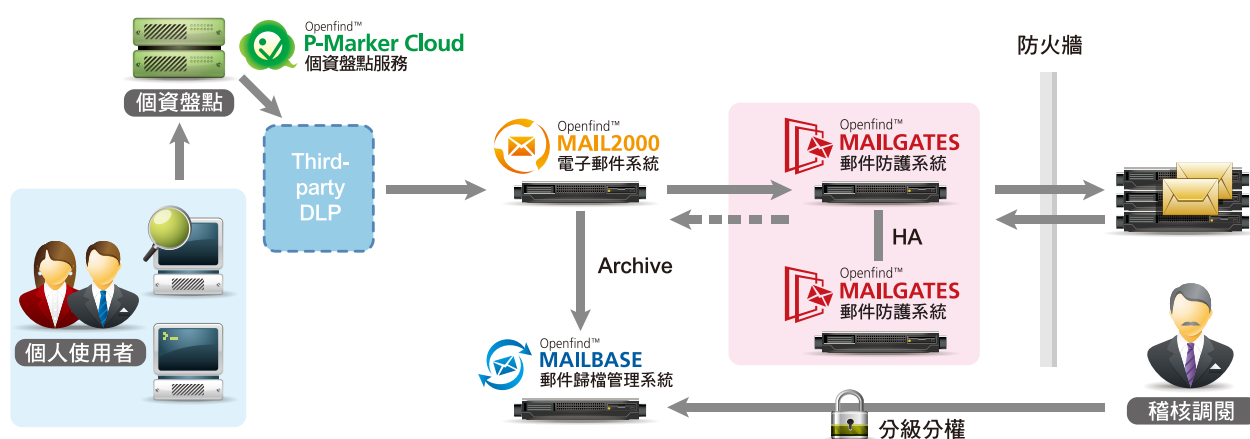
Openfind™
P-Marker Cloud
個資盤點服務

個資盤點

Third-party DLP

個人使用者

Openfind™
MAIL2000
電子郵件系統

Archive

Openfind™
MAILBASE
郵件歸檔管理系統

Openfind™
MAILGATES
郵件防護系統

HA

Openfind™
MAILGATES
郵件防護系統

防火牆

分級分權

稽核調閱